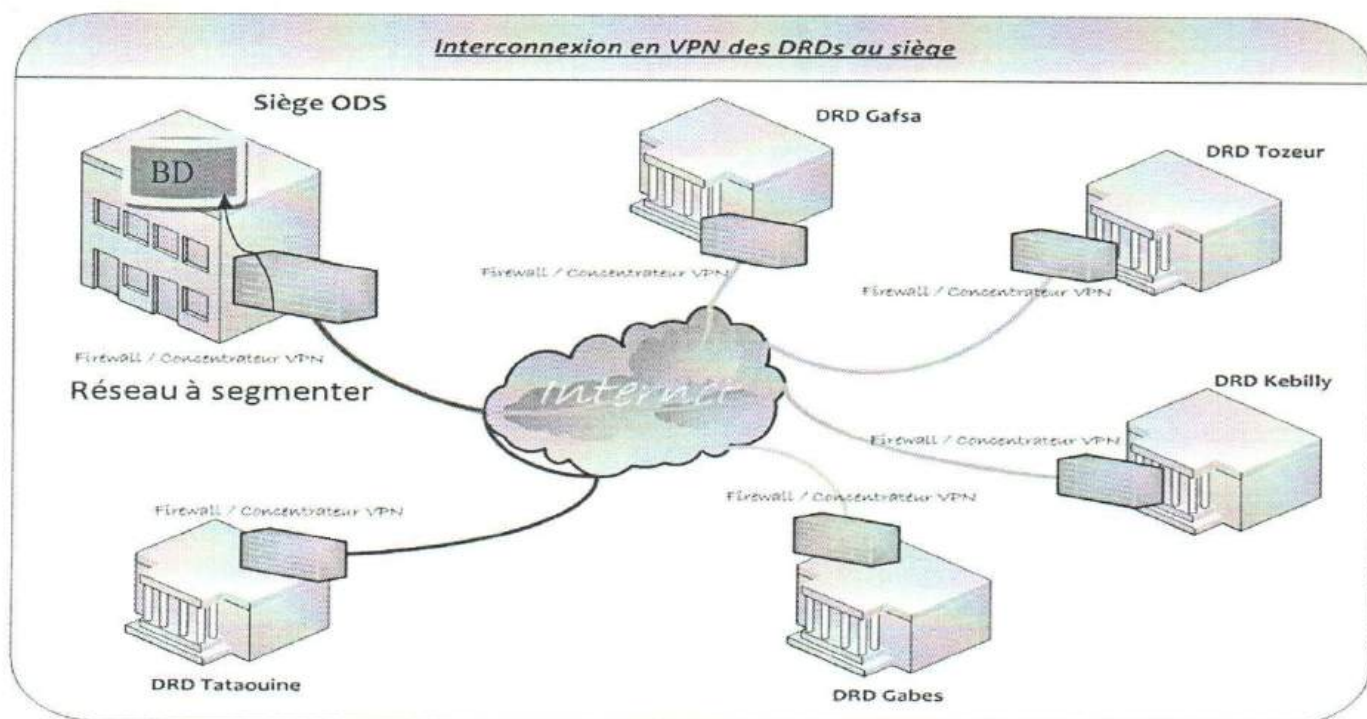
Interconnexion en VPN des DRDs au siège

Siège ODS

BD

Firewall / Concentrateur VPN

Réseau à segmenter

DRD Gafsa

Firewall / Concentrateur VPN

DRD Tozeur

Firewall / Concentrateur VPN

Internet

DRD Kebilly

Firewall / Concentrateur VPN

Firewall / Concentrateur VPN

Firewall / Concentrateur VPN

DRD Tataouine

DRD Gabes